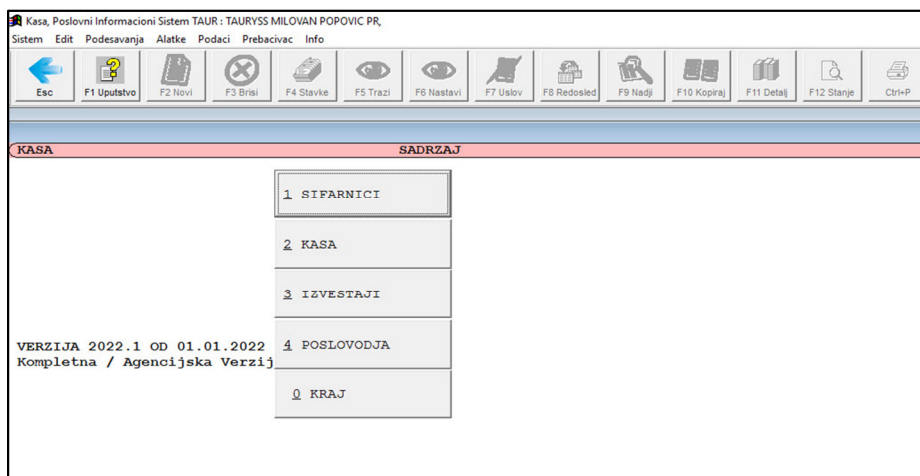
Kasa, Poslovni Informacioni Sistem TAUR : TAURYSS MILOVAN POPOVIC PR,

Sistem Edit Podesavanja Alatke Podaci Prebacivac Info

Esc F1 Uputstvo F2 Novi F3 Brisi F4 Stavke F5 Trazi F6 Nastavi F7 Uslov F8 Redosled F9 Nadji F10 Kopiraj F11 Detalj F12 Stanje Ctrl+P

KASA SADRZAJ

1 SIFARNICI

2 KASA

3 IZVESTAJI

VERZIJA 2022.1 OD 01.01.2022
Kompletna / Agencijska Verzij

4 POSLOVODJA

0 KRAJ